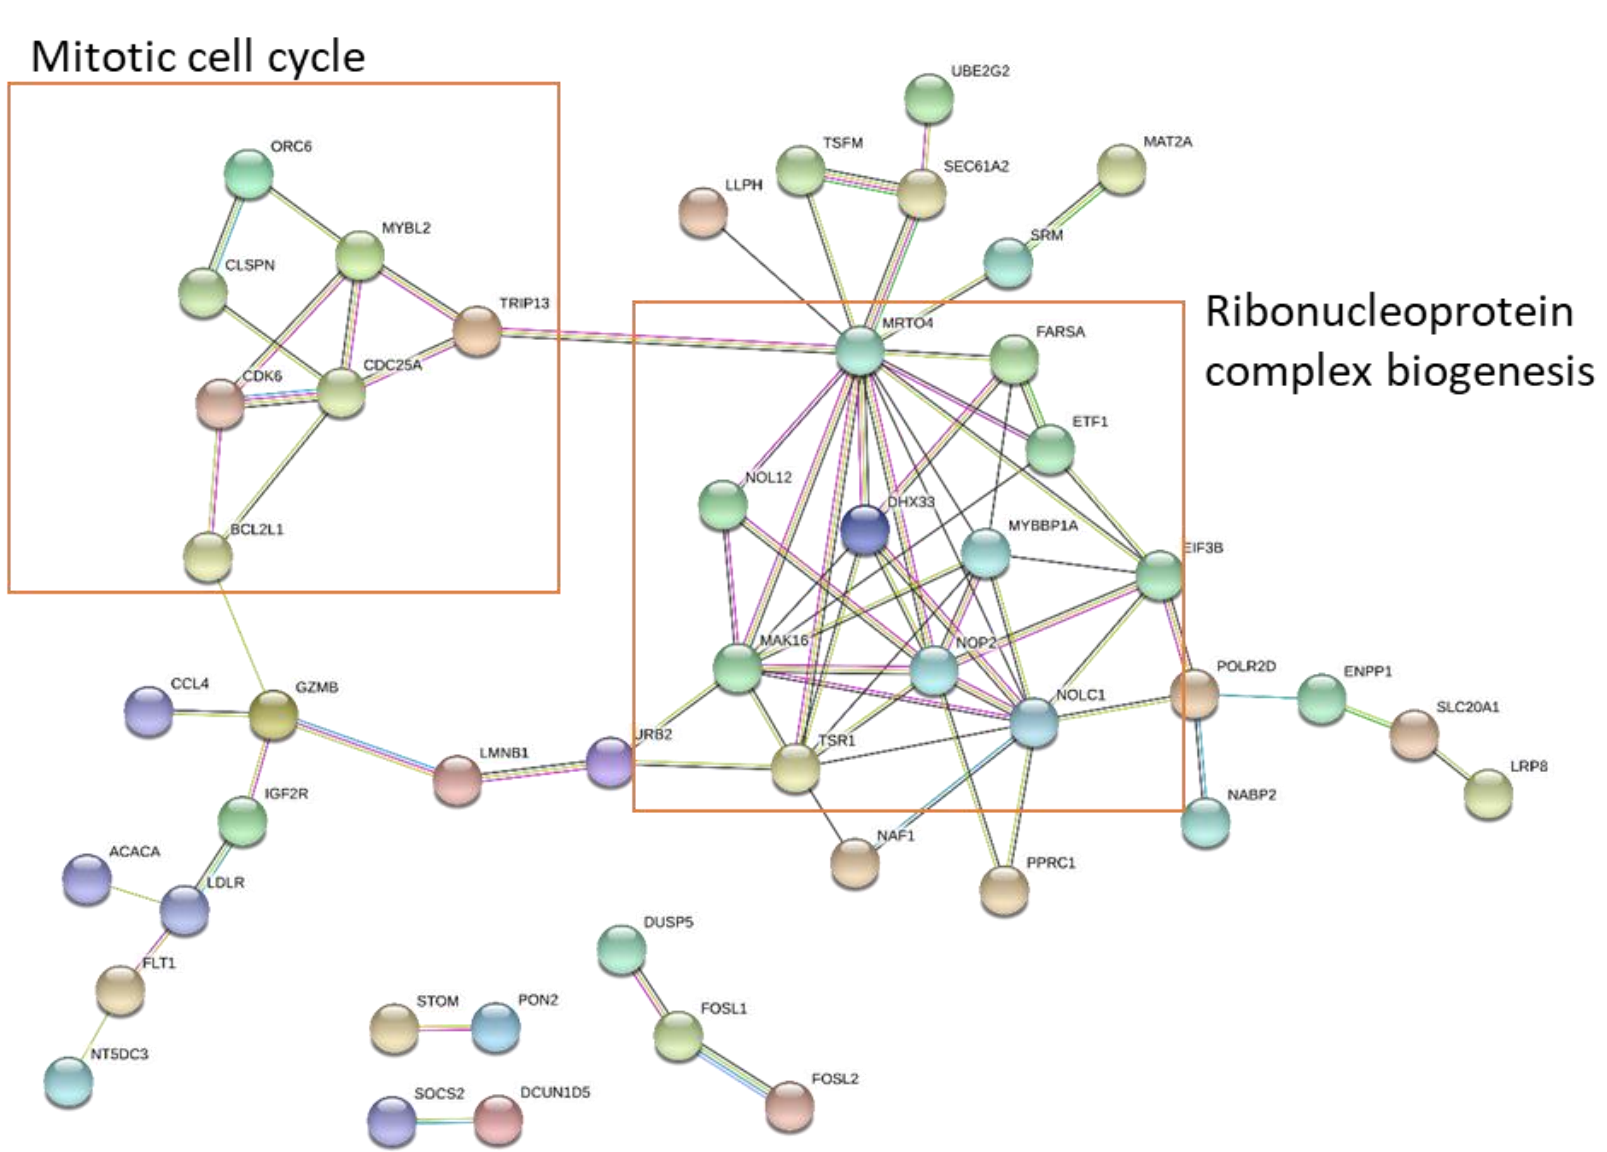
Mitotic cell cycle

ORC6
MYBL2
CLSPN
TRIP13
CDK6
CDC25A
BCL2L1

UBE2G2
TSFM
SEC61A2
MAT2A
LLPH
SRM

Ribonucleoprotein complex biogenesis

MRTO4
FARSA
ETF1
NOL12
DHX33
MYBBP1A
EIF3B
MAK16
NOP2
NOLC1
URB2
TSR1

POLR2D
ENPP1
SLC20A1
LRP8
NABP2
NAF1
PPRC1

CCL4
GZMB
LMNB1
IGF2R
ACACA
LDLR
FLT1
NT5DC3

DUSP5
FOSL1
FOSL2
STOM
PON2
SOCS2
DCUN1D5